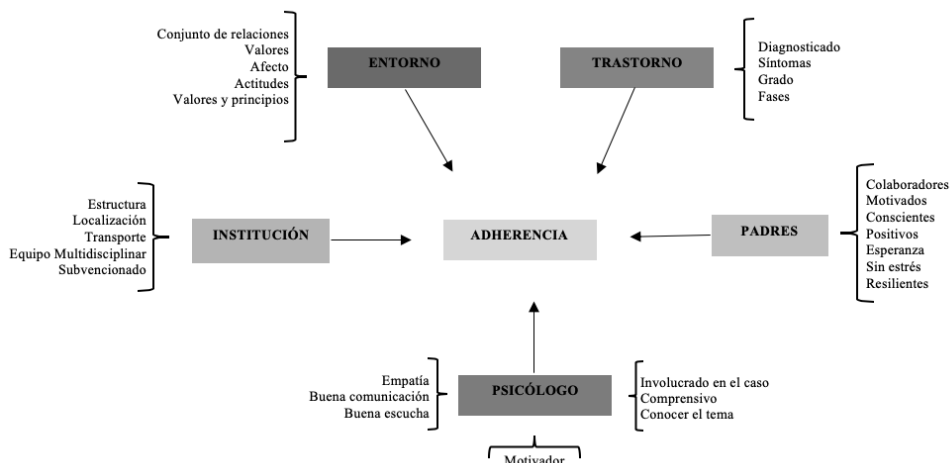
Conjunto de relaciones
Valores
Afecto
Actitudes
Valores y principios

ENTORNO

TRASTORNO

Diagnosticado
Síntomas
Grado
Fases

Estructura
Localización
Transporte
Equipo Multidisciplinar
Subvencionado

INSTITUCIÓN

ADHERENCIA

PADRES

Colaboradores
Motivados
Conscientes
Positivos
Esperanza
Sin estrés
Resilientes

Empatía
Buena comunicación
Buena escucha

PSICÓLOGO

Involucrado en el caso
Comprensivo
Conocer el tema

Motivador